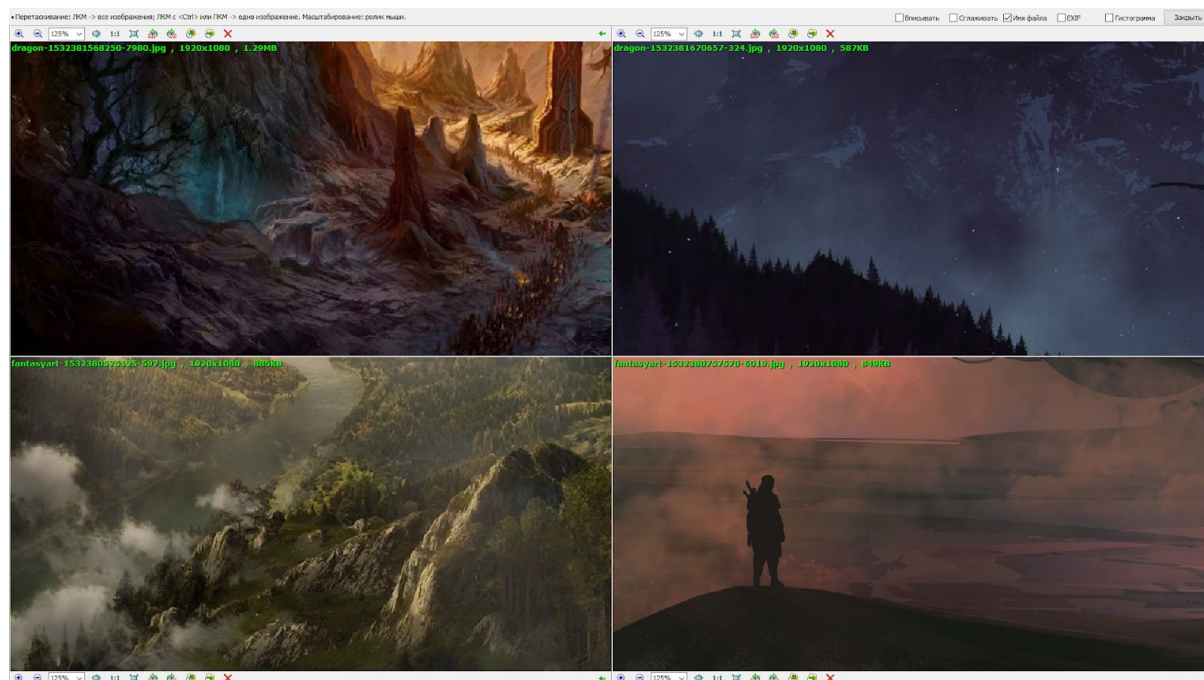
• Перетаскивание: ЛКМ -> все изображения; ЛКМ с <Ctrl> или ПКМ -> одно изображение. Масштабирование: ролик мыши.

Вписывать Сглаживать Имя файла EXIF Гистограмма Закрыть

125% 1:1

125% 1:1

dragon-1532381568250-7980.jpg , 1920x1080 , 1.29MB

dragon-1532381670657-324.jpg , 1920x1080 , 587KB

fantasyart-1532380575025-597.jpg , 1920x1080 , 885KB

fantasyart-1532380757570-6010.jpg , 1920x1080 , 849KB

125% 1:1

125% 1:1